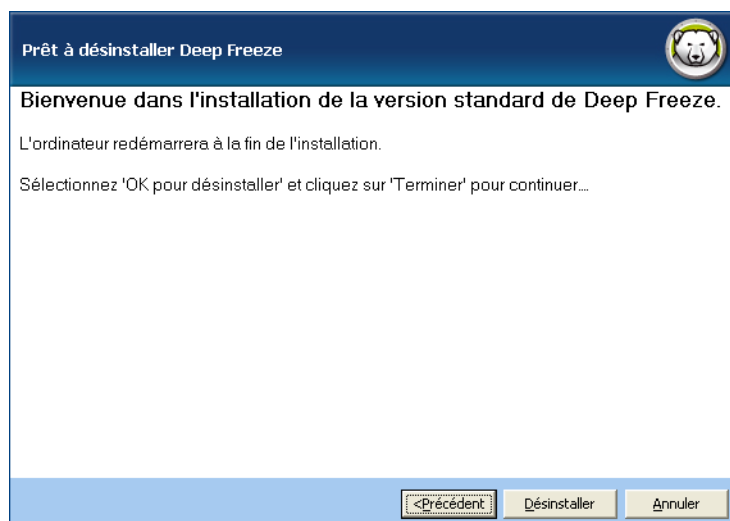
Prêt à désinstaller Deep Freeze

Bienvenue dans l'installation de la version standard de Deep Freeze.

L'ordinateur redémarrera à la fin de l'installation.

Sélectionnez 'OK pour désinstaller' et cliquez sur 'Terminer' pour continuer...

<Précédent | Désinstaller | Annuler